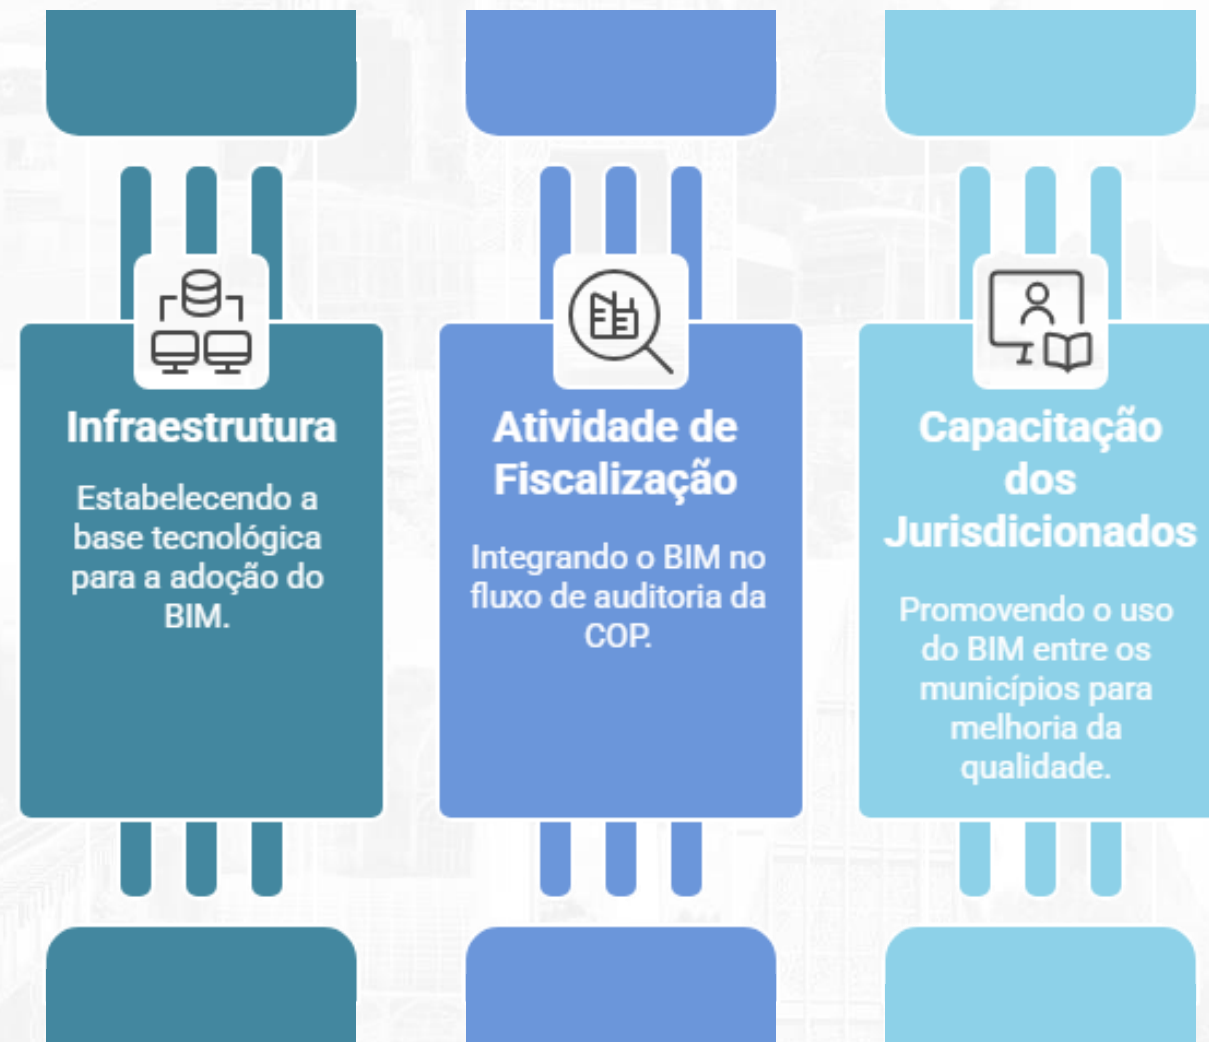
Infraestrutura

Estabelecendo a base tecnológica para a adoção do BIM.

Atividade de Fiscalização

Integrando o BIM no fluxo de auditoria da COP.

Capacitação dos Jurisdicionados

Promovendo o uso do BIM entre os municípios para melhoria da qualidade.